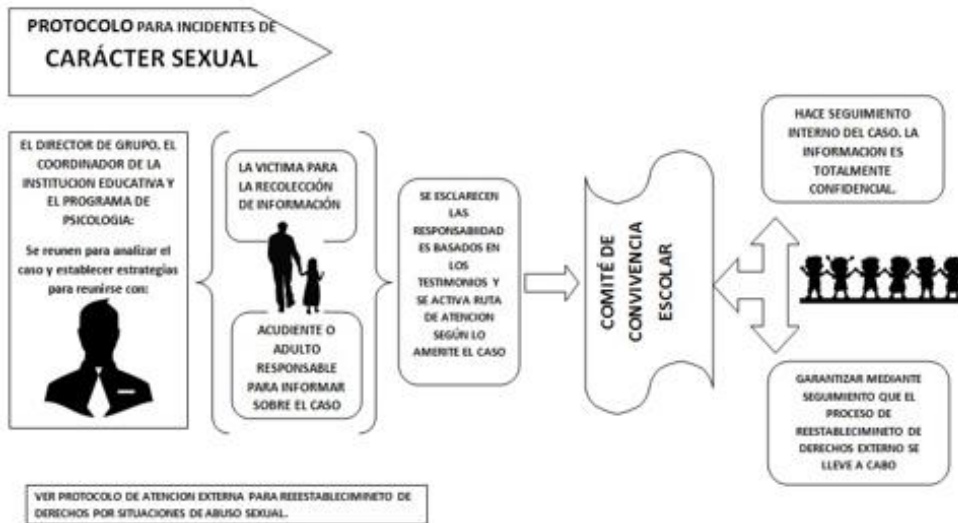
PROTOCOLO PARA INCIDENTES DE CARÁCTER SEXUAL

EL DIRECTOR DE GRUPO, EL COORDINADOR DE LA INSTITUCION EDUCATIVA Y EL PROGRAMA DE PSICOLOGIA:

Se reunen para analizar el caso y establecer estrategias para reunirse con:

LA VICTIMA PARA LA RECOLECCIÓN DE INFORMACIÓN

ACUDIENTE O ADULTO RESPONSABLE PARA INFORMAR SOBRE EL CASO

SE ESCLARECEN LAS RESPONSABIDAD ES BASADOS EN LOS TESTIMONIOS Y SE ACTIVA RUTA DE ATENCION SEGÚN LO AMERITE EL CASO

COMITÉ DE CONVIVENCIA ESCOLAR

HACE SEGUIMIENTO INTERNO DEL CASO. LA INFORMACION ES TOTALMENTE CONFIDENCIAL.

GARANTIZAR MEDIANTE SEGUIMIENTO QUE EL PROCESO DE REESTABLECIMINETO DE DERECHOS EXTERNO SE LLEVE A CABO

VER PROTOCOLO DE ATENCION EXTERNA PARA REESTABLECIMINETO DE DERECHOS POR SITUACIONES DE ABUSO SEXUAL.